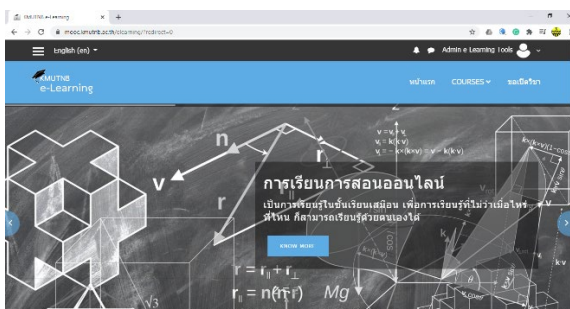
RMUTNB e-Learning
mooc.rmutnb.ac.th/elearning/?redirect=0
English (en)
Admin e Learning Tools
RMUTNB
e-Learning
หน้าแรก
COURSES
ขอเปิดวิชา
การเรียนการสอนออนไลน์
เป็นการเรียนในชั้นเรียนเสมือน เพื่อการเรียนรู้ที่ไม่ว่าเมื่อไหร่ ที่ไหน ก็สามารถเรียนรู้ด้วยตนเองได้
KNOW MORE
n
v
r
$r = r_{\parallel} + r_{\perp}$
$r_{\parallel} = n(n \cdot r)$
Mg
$\sqrt{3}$
$v = v_{\parallel} + v_{\perp}$
$v_{\parallel} = k(k \cdot v)$
$v_{\perp} = -k \times (k \times v) = v - k(k \cdot v)$